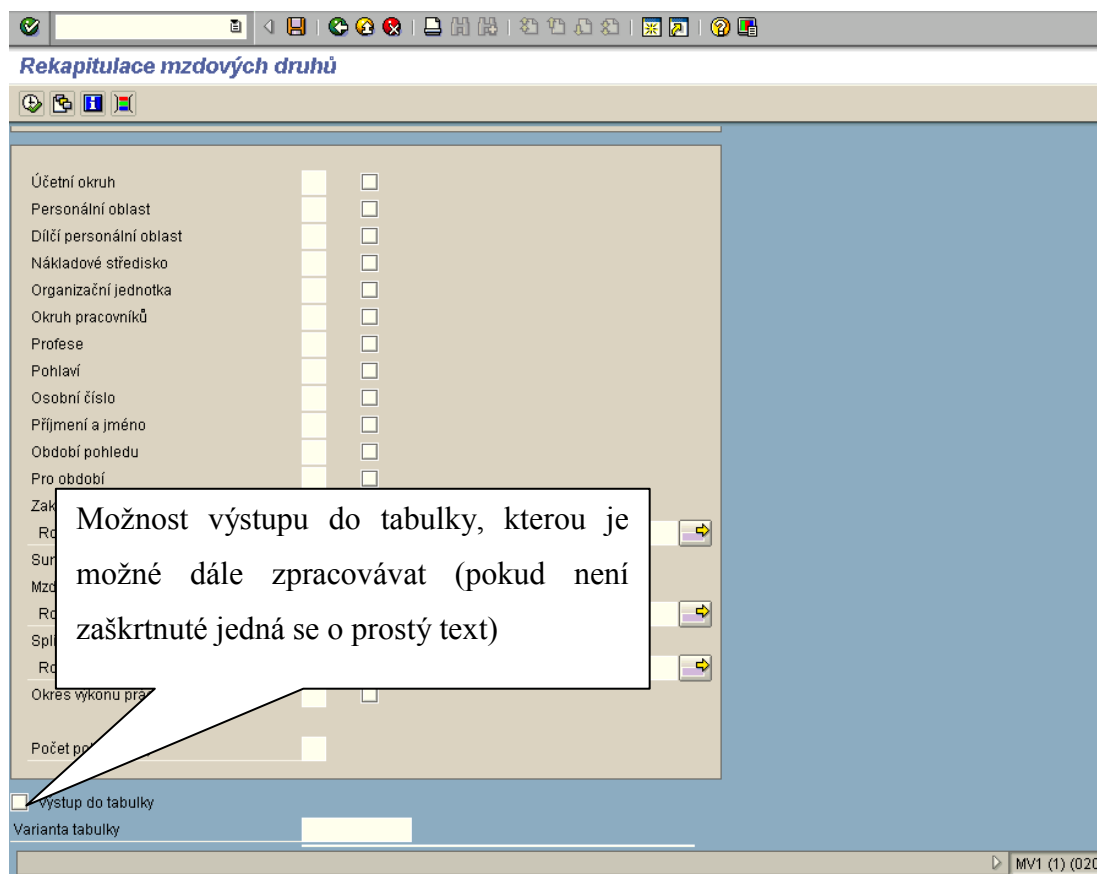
Rekapitulace mzdových druhů

Účetní okruh
Personální oblast
Dílčí personální oblast
Nákladové středisko
Organizační jednotka
Okruh pracovníků
Profese
Pohlaví
Osobní číslo
Příjmení a jméno
Období pohledu
Pro období
Zak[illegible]
Ro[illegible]
Sur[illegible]
Mzd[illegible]
Ro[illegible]
Spl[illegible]
Ro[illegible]
Okres výkonu pra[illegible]

Počet po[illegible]

Možnost výstupu do tabulky, kterou je možné dále zpracovávat (pokud není zaškrtnuté jedná se o prostý text)

Výstup do tabulky
Varianta tabulky

MV1 (1) (020